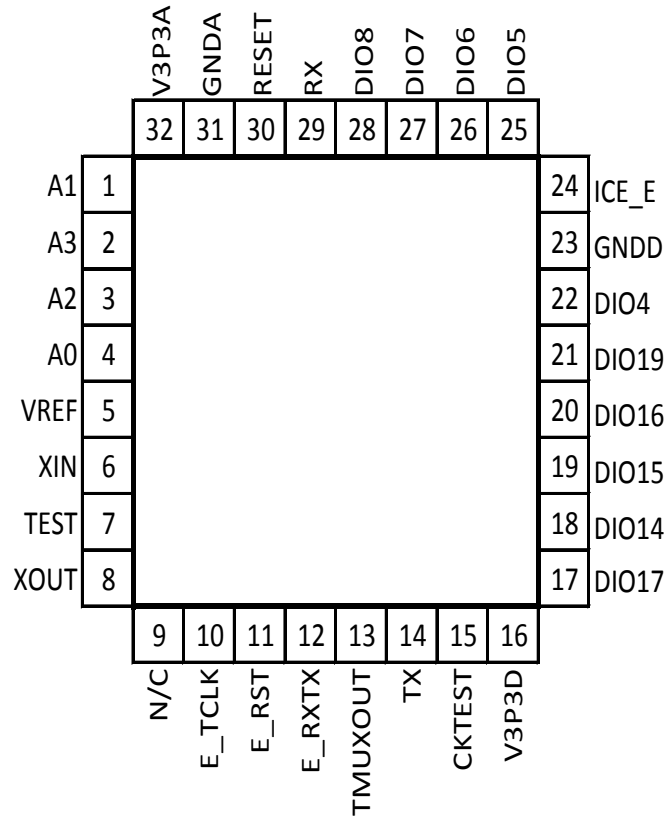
V3P3A GNDA RESET RX DIO8 DIO7 DIO6 DIO5

32 31 30 29 28 27 26 25

A1 1
A3 2
A2 3
A0 4
VREF 5
XIN 6
TEST 7
XOUT 8

24 ICE_E
23 GNDD
22 DIO4
21 DIO19
20 DIO16
19 DIO15
18 DIO14
17 DIO17

9 10 11 12 13 14 15 16

N/C E_TCLK E_RST E_RXTX TMUXOUT TX CKTEST V3P3D